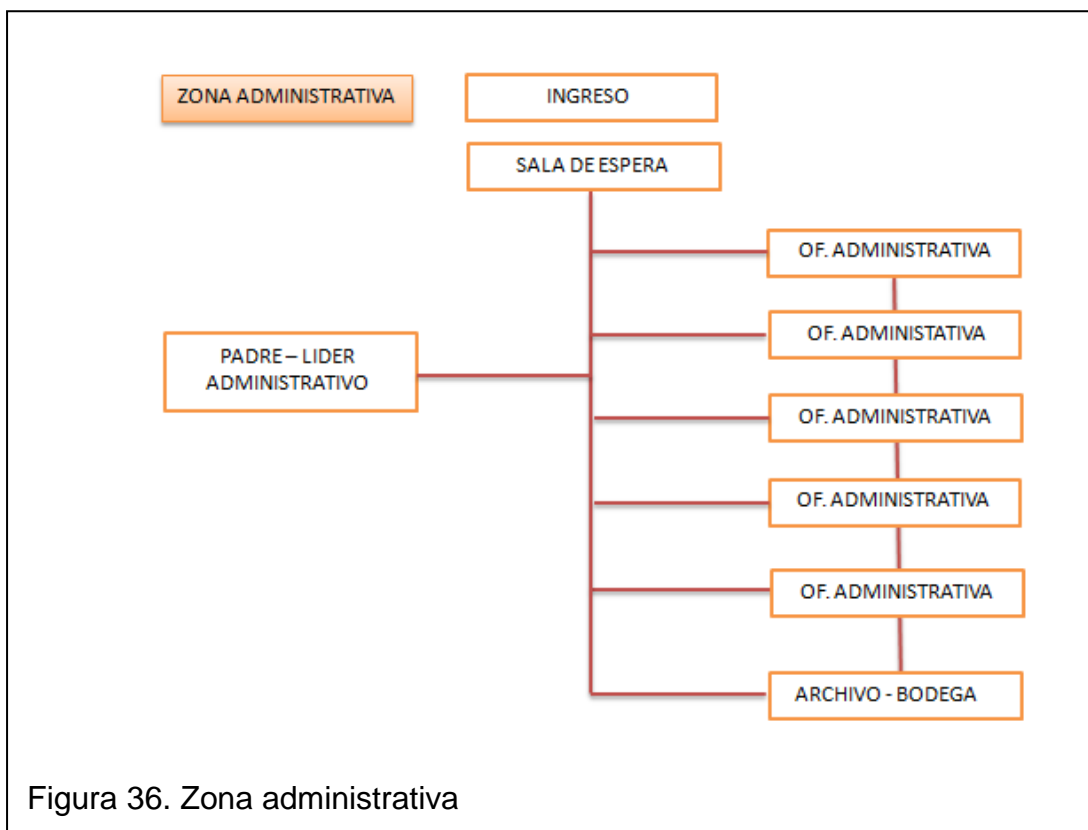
ZONA ADMINISTRATIVA

INGRESO

SALA DE ESPERA

PADRE – LIDER ADMINISTRATIVO

OF. ADMINISTRATIVA

OF. ADMINISTATIVA

OF. ADMINISTRATIVA

OF. ADMINISTRATIVA

OF. ADMINISTRATIVA

ARCHIVO - BODEGA

Figura 36. Zona administrativa